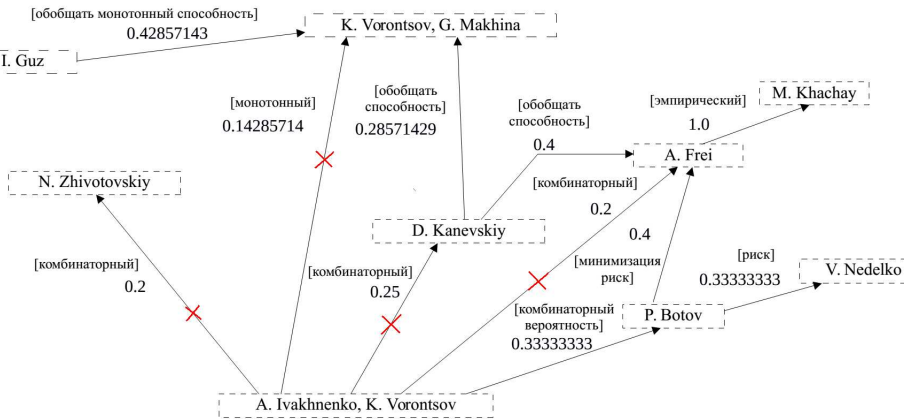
[обобщать монотонный способность]
0.42857143

K. Vorontsov, G. Makhina

I. Guz

[монотонный]
0.14285714

[обобщать способность]
0.28571429

[обобщать способность]
0.4

[эмпирический]
1.0

M. Khachay

A. Frei

N. Zhivotovskiy

[комбинаторный]
0.2

D. Kanevskiy

0.4

[минимизация риск]

[риск]
0.33333333

V. Nedelko

[комбинаторный]
0.2

[комбинаторный]
0.25

[комбинаторный вероятность]
0.33333333

P. Botov

A. Ivakhnenko, K. Vorontsov